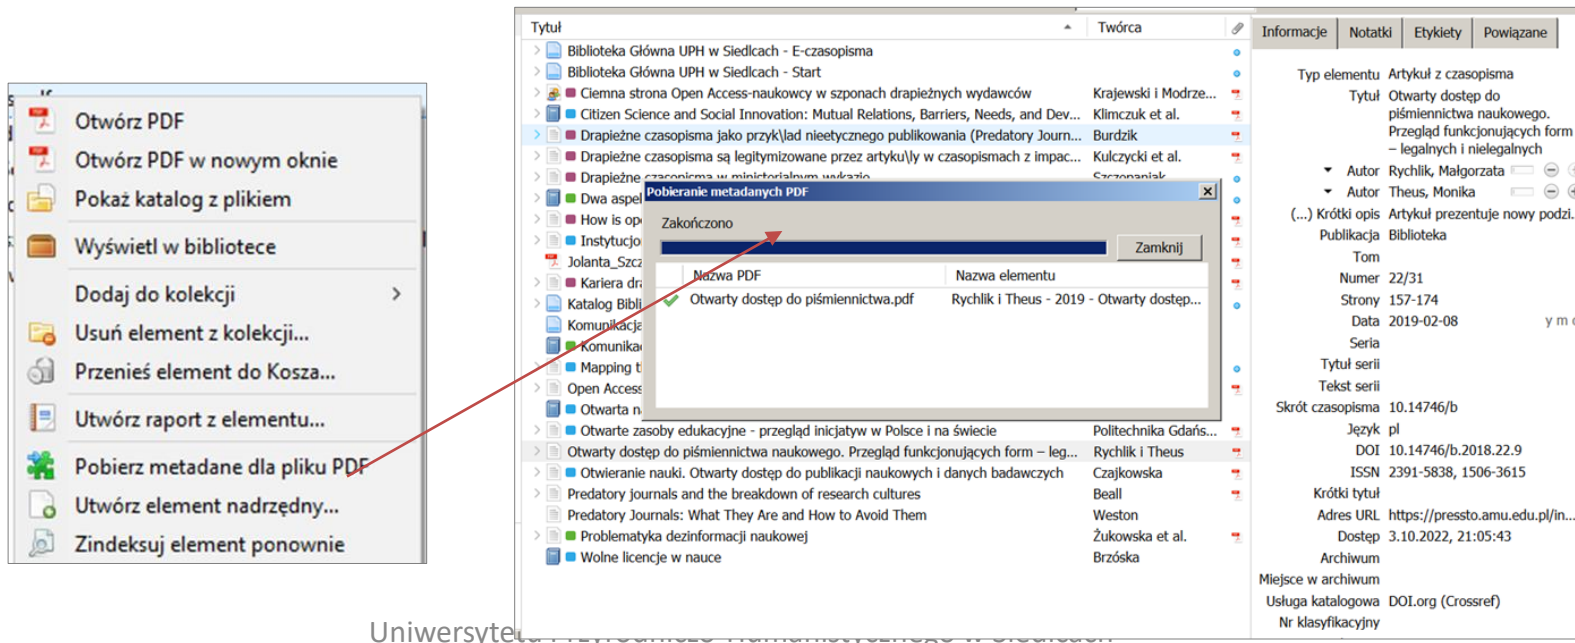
Otwórz PDF
Otwórz PDF w nowym oknie
Pokaż katalog z plikiem
Wyświetl w bibliotece
Dodaj do kolekcji
Usuń element z kolekcji...
Przenieś element do Kosza...
Utwórz raport z elementu...
Pobierz metadane dla pliku PDF
Utwórz element nadrzędny...
Zindeksuj element ponownie

| Tytuł | Twórca |
|---|---|
| Biblioteka Główna UPH w Siedlcach - E-czasopisma | |
| Biblioteka Główna UPH w Siedlcach - Start | |
| Ciemna strona Open Access-naukowcy w szponach drapieżnych wydawców | Krajewski i Modrze... |
| Citizen Science and Social Innovation: Mutual Relations, Barriers, Needs, and Dev... | Klimczuk et al. |
| Drapieżne czasopisma jako przyk\lad nieetycznego publikowania (Predatory Journ... | Burdzik |
| Drapieżne czasopisma są legitymizowane przez artyku\ly w czasopismach z impac... | Kulczycki et al. |
| Drapieżne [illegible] | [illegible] |
| Dwa aspel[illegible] | |
| How is op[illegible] | |
| Instytucjo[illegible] | |
| Jolanta_Szcz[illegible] | |
| Kariera dr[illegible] | |
| Katalog Bibli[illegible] | |
| Komunikacja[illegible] | |
| Komunika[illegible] | |
| Mapping t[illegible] | |
| Open Access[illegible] | |
| Otwarta n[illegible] | |
| Otwarte zasoby edukacyjne - przegląd inicjatyw w Polsce i na świecie | Politechnika Gdańs... |
| Otwarty dostęp do piśmiennictwa naukowego. Przegląd funkcjonujących form – leg... | Rychlik i Theus |
| Otwieranie nauki. Otwarty dostęp do publikacji naukowych i danych badawczych | Czajkowska |
| Predatory journals and the breakdown of research cultures | Beall |
| Predatory Journals: What They Are and How to Avoid Them | Weston |
| Problematyka dezinformacji naukowej | Żukowska et al. |
| Wolne licencje w nauce | Brzóska |

Pobieranie metadanych PDF
Zakończono
Zamknij
| Nazwa PDF | Nazwa elementu |
|---|---|
| Otwarty dostęp do piśmiennictwa.pdf | Rychlik i Theus - 2019 - Otwarty dostęp... |

Informacje Notatki Etykiety Powiązane
Typ elementu Artykuł z czasopisma
Tytuł Otwarty dostęp do piśmiennictwa naukowego. Przegląd funkcjonujących form – legalnych i nielegalnych
Autor Rychlik, Małgorzata
Autor Theus, Monika
(...) Krótki opis Artykuł prezentuje nowy podzi.
Publikacja Biblioteka
Tom
Numer 22/31
Strony 157-174
Data 2019-02-08 y m
Seria
Tytuł serii
Tekst serii
Skrót czasopisma 10.14746/b
Język pl
DOI 10.14746/b.2018.22.9
ISSN 2391-5838, 1506-3615
Krótki tytuł
Adres URL https://pressto.amu.edu.pl/in...
Dostęp 3.10.2022, 21:05:43
Archiwum
Miejsce w archiwum
Usługa katalogowa DOI.org (Crossref)
Nr klasyfikacyjny

Uniwersytet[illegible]